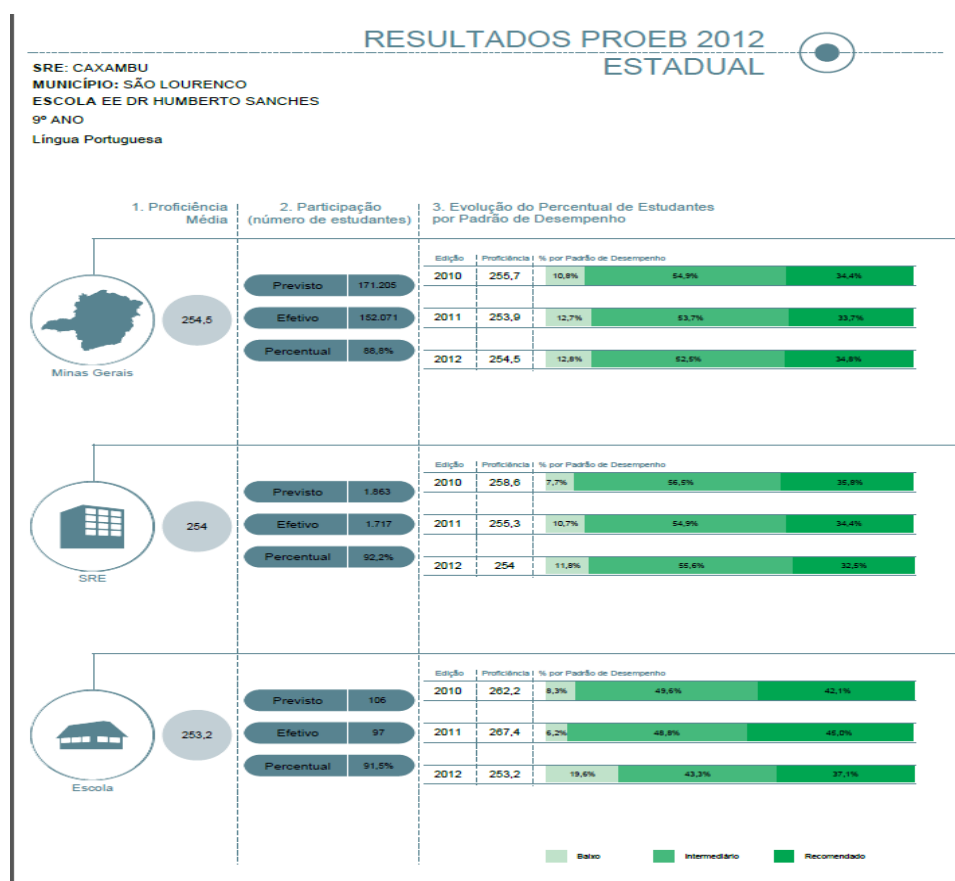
RESULTADOS PROEB 2012
ESTADUAL

SRE: CAXAMBU
MUNICÍPIO: SÃO LOURENCO
ESCOLA EE DR HUMBERTO SANCHES
9º ANO
Língua Portuguesa

1. Proficiência Média

2. Participação (número de estudantes)

3. Evolução do Percentual de Estudantes por Padrão de Desempenho

Minas Gerais

254,5

| Previsto | 171.205 |
|---|---|
| Efetivo | 152.071 |
| Percentual | 88,8% |

| Edição | Proficiência | % por Padrão de Desempenho | | |
|---|---|---|---|---|
| 2010 | 255,7 | 10,8% | 54,9% | 34,4% |
| 2011 | 253,9 | 12,7% | 53,7% | 33,7% |
| 2012 | 254,5 | 12,8% | 52,5% | 34,8% |

SRE

254

| Previsto | 1.863 |
|---|---|
| Efetivo | 1.717 |
| Percentual | 92,2% |

| Edição | Proficiência | % por Padrão de Desempenho | | |
|---|---|---|---|---|
| 2010 | 258,6 | 7,7% | 56,5% | 35,8% |
| 2011 | 255,3 | 10,7% | 54,9% | 34,4% |
| 2012 | 254 | 11,8% | 55,6% | 32,5% |

Escola

253,2

| Previsto | 106 |
|---|---|
| Efetivo | 97 |
| Percentual | 91,5% |

| Edição | Proficiência | % por Padrão de Desempenho | | |
|---|---|---|---|---|
| 2010 | 262,2 | 8,3% | 49,6% | 42,1% |
| 2011 | 267,4 | 6,2% | 48,8% | 45,0% |
| 2012 | 253,2 | 19,6% | 43,3% | 37,1% |

Baixo Intermediário Recomendado